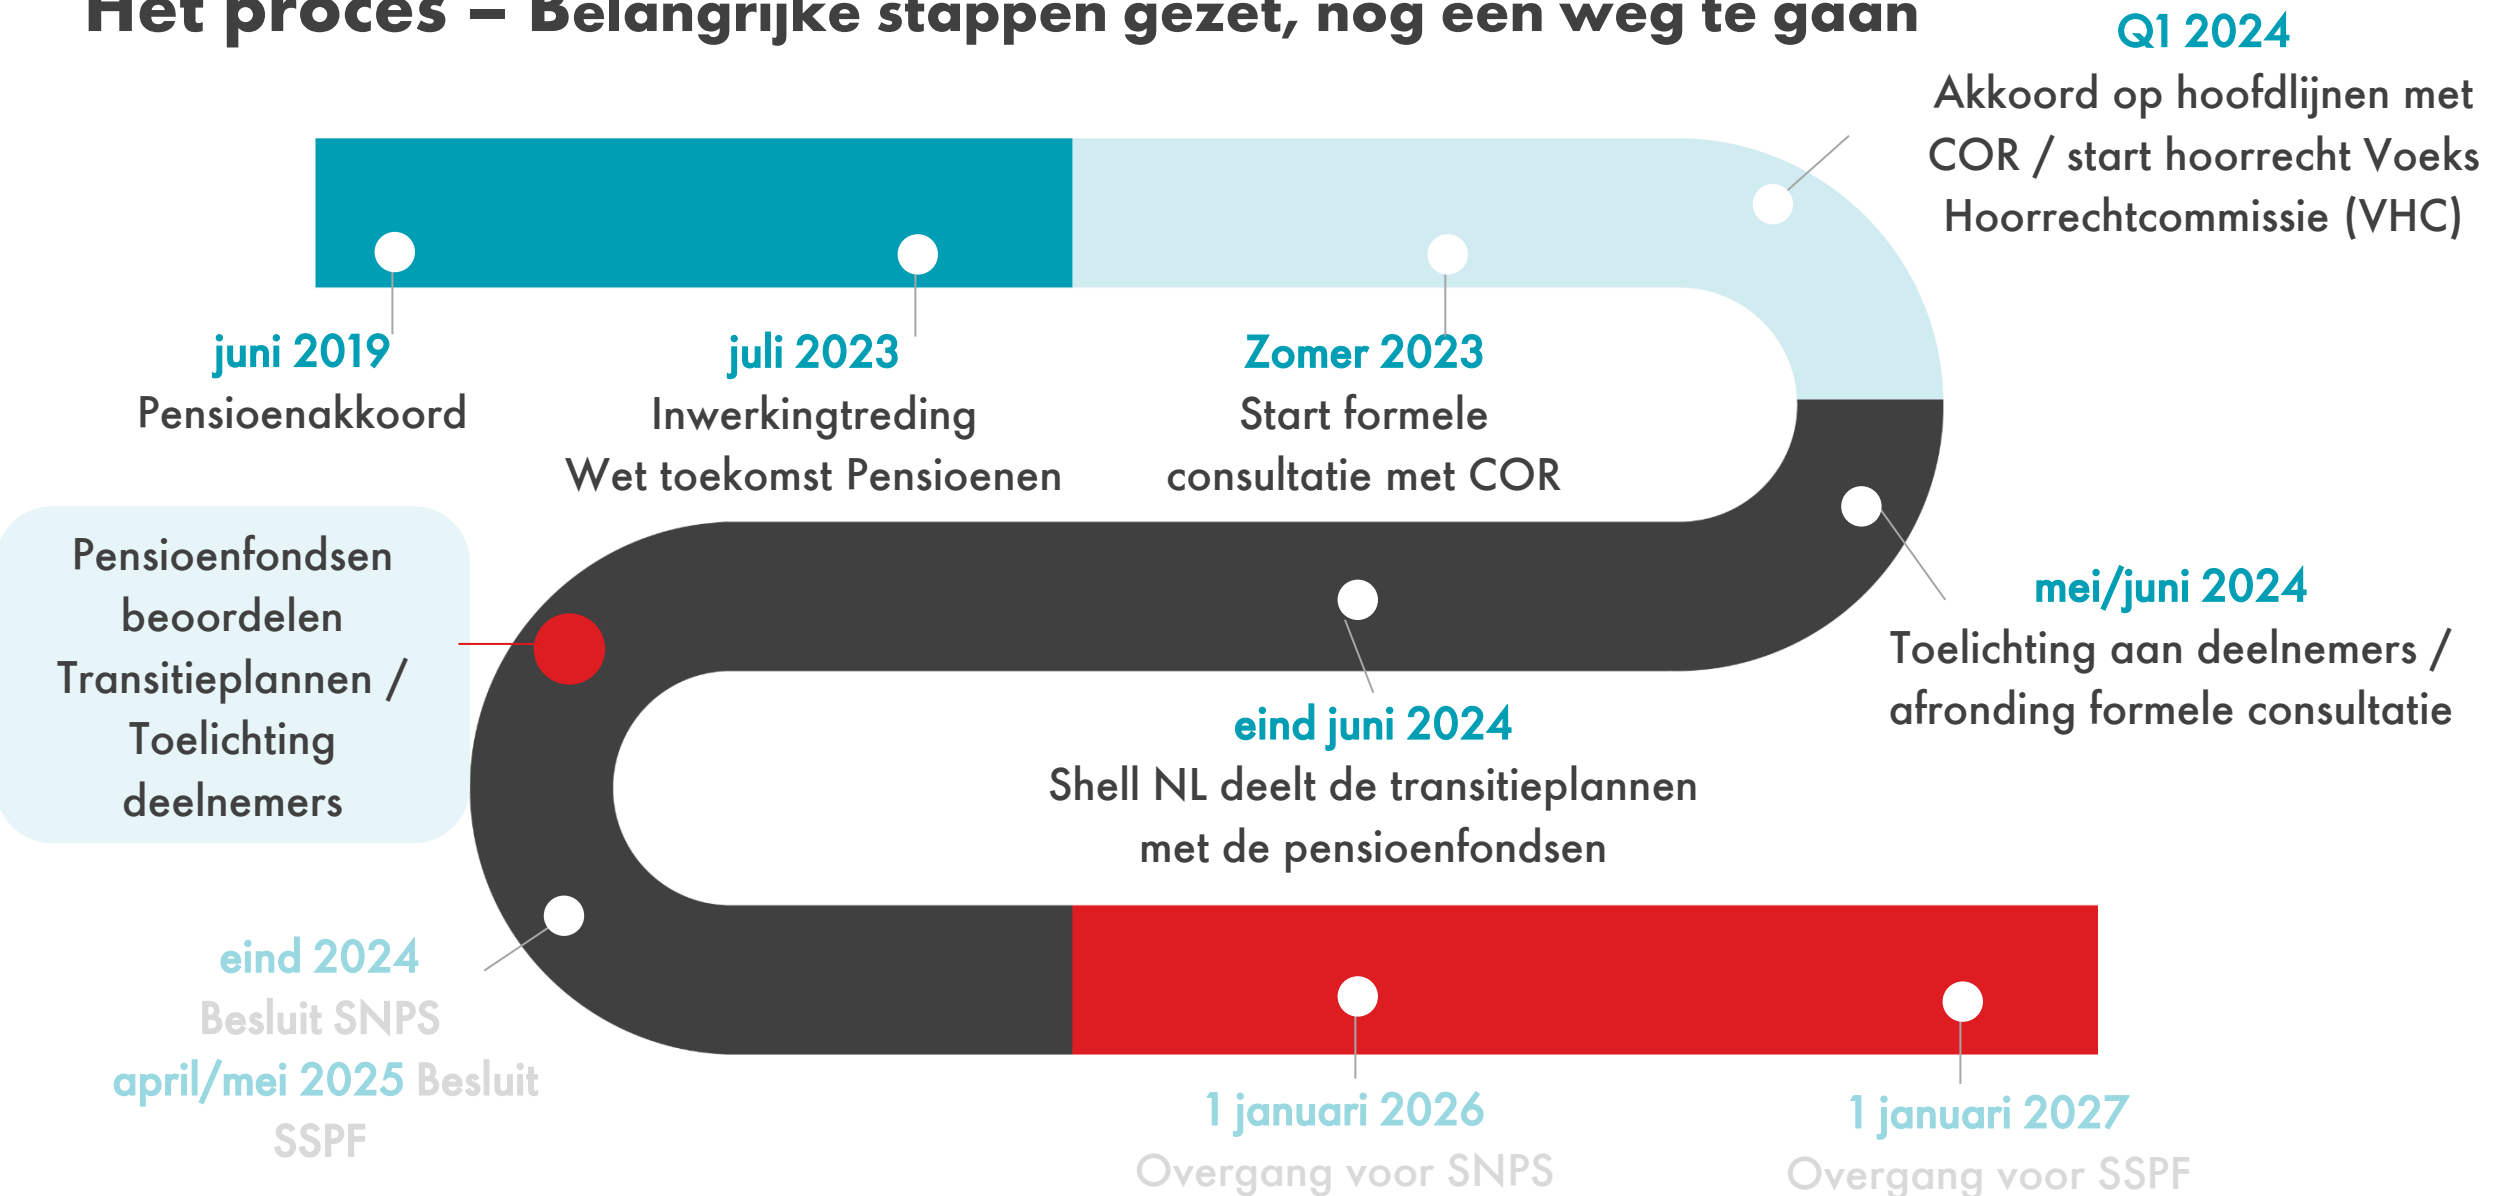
Het proces – Belangrijke stappen gezet, nog een weg te gaan

Q1 2024
Akkoord op hoofdlijnen met COR / start hoorrecht Voeks Hoorrechtcommissie (VHC)

juni 2019
Pensioenakkoord

juli 2023
Inwerkingtreding Wet toekomst Pensioenen

Zomer 2023
Start formele consultatie met COR

Pensioenfondsen beoordelen Transitieplannen / Toelichting deelnemers

mei/juni 2024
Toelichting aan deelnemers / afronding formele consultatie

eind juni 2024
Shell NL deelt de transitieplannen met de pensioenfondsen

eind 2024
Besluit SNPS
april/mei 2025 Besluit SSPF

1 januari 2026
Overgang voor SNPS

1 januari 2027
Overgang voor SSPF